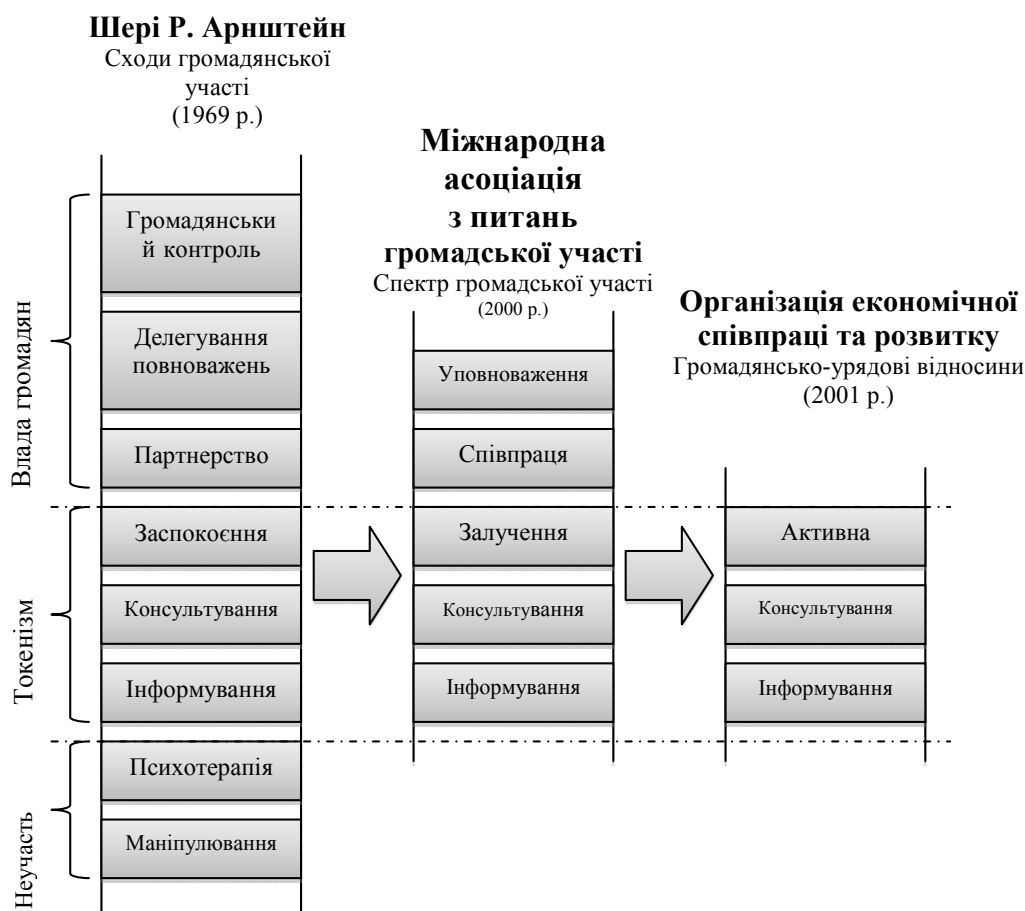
**Шері Р. Арнштейн**
Сходи громадянської участі
(1969 р.)

Громадянськи й контроль

Делегування повноважень

Партнерство

Заспокоєння

Консультування

Інформування

Психотерапія

Маніпулювання

Влада громадян

Токенізм

Неучасть

**Міжнародна асоціація з питань громадської участі**
Спектр громадської участі
(2000 р.)

Уповноваження

Співпраця

Залучення

Консультування

Інформування

**Організація економічної співпраці та розвитку**
Громадянсько-урядові відносини
(2001 р.)

Активна

Консультування

Інформування